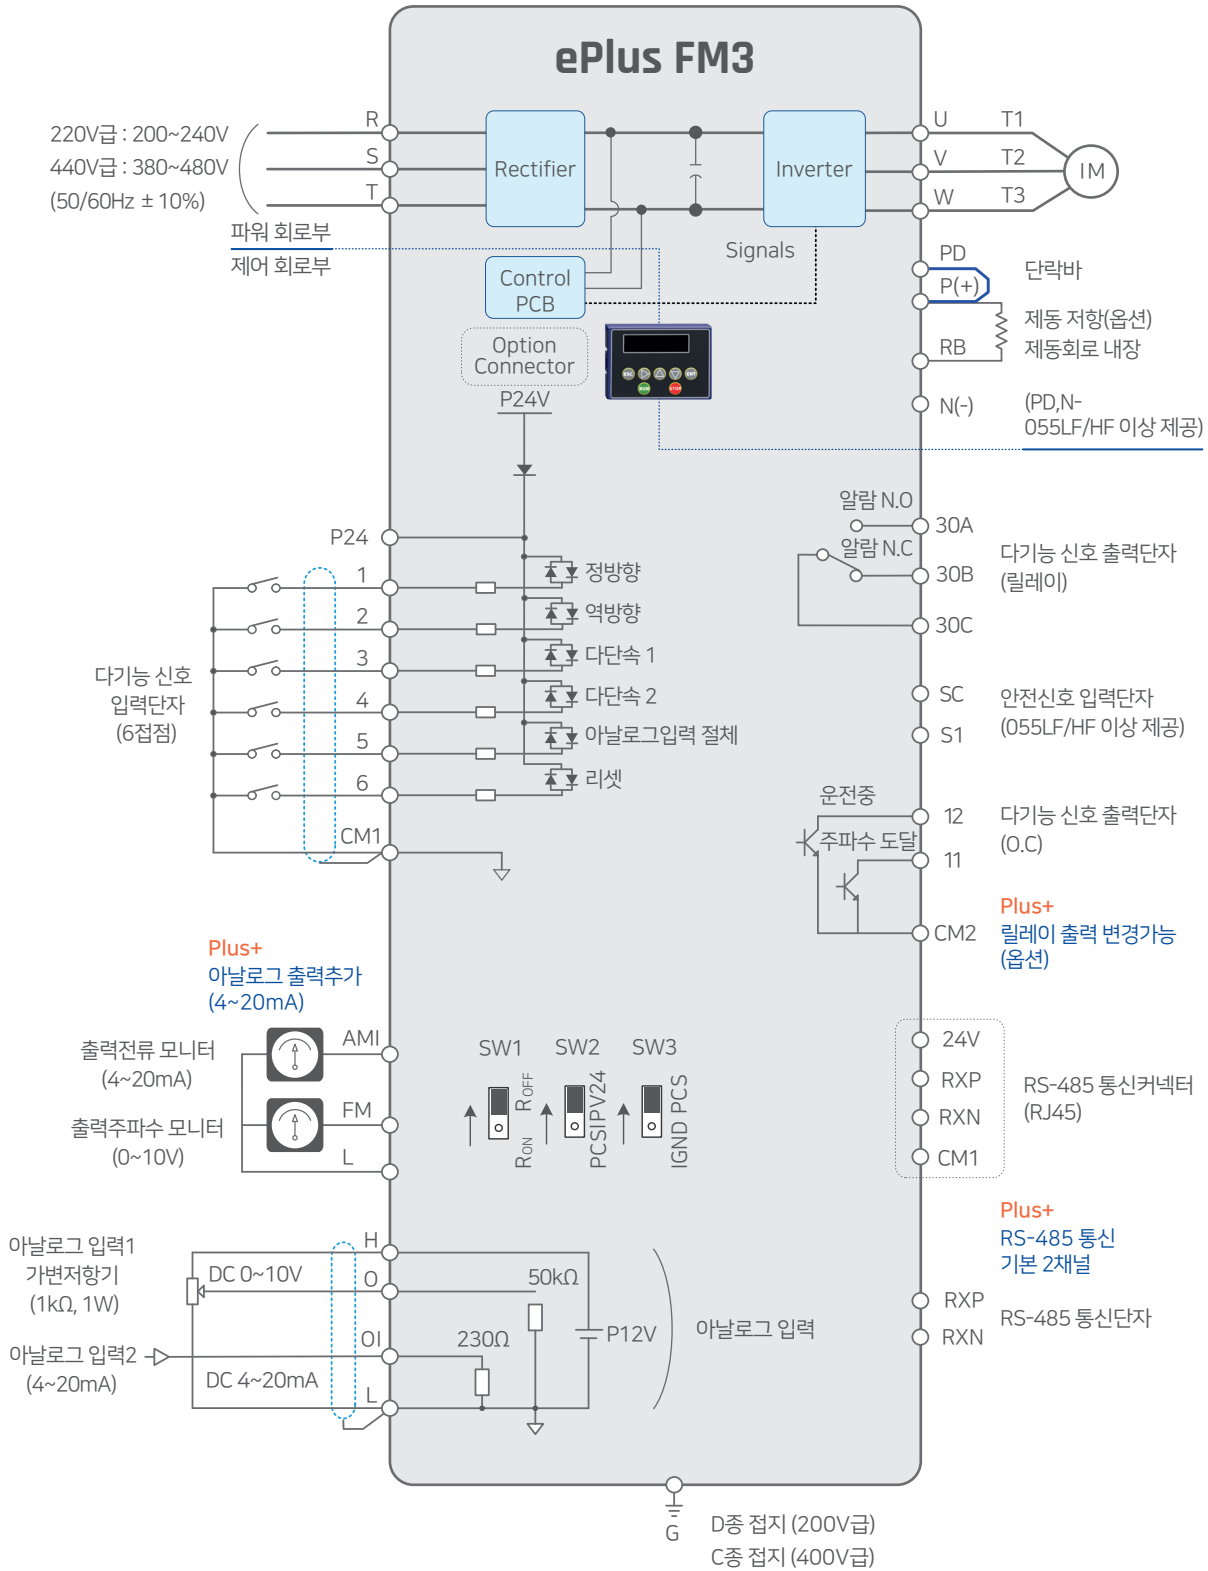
ePlus FM3

220V급 : 200~240V
440V급 : 380~480V
(50/60Hz ± 10%)

R
S
T

파워 회로부
제어 회로부

Rectifier
Inverter
Control PCB
Signals
Option Connector
P24V

U T1
V T2
W T3
IM

PD
P(+)
단락바
제동 저항(옵션)
제동회로 내장
RB
N(-)
(PD,N-
055LF/HF 이상 제공)

알람 N.O
30A
알람 N.C
30B
30C
다기능 신호 출력단자
(릴레이)

P24
1
2
3
4
5
6
CM1
다기능 신호
입력단자
(6접점)

정방향
역방향
다단속 1
다단속 2
아날로그입력 절체
리셋

SC
S1
안전신호 입력단자
(055LF/HF 이상 제공)

운전중
12
주파수 도달
11
CM2
다기능 신호 출력단자
(O.C)
Plus+
릴레이 출력 변경가능
(옵션)

Plus+
아날로그 출력추가
(4~20mA)

출력전류 모니터
(4~20mA)
AMI
출력주파수 모니터
(0~10V)
FM
L

SW1 SW2 SW3
$R_{OFF}$
$R_{ON}$
PCS
IPV24
IGND PCS

24V
RXP
RXN
CM1
RS-485 통신커넥터
(RJ45)

Plus+
RS-485 통신
기본 2채널
RXP
RXN
RS-485 통신단자

아날로그 입력1
가변저항기
(1kΩ, 1W)
H
DC 0~10V
O
50kΩ
OI
230Ω
P12V
아날로그 입력
아날로그 입력2
(4~20mA)
DC 4~20mA
L

G
D종 접지 (200V급)
C종 접지 (400V급)